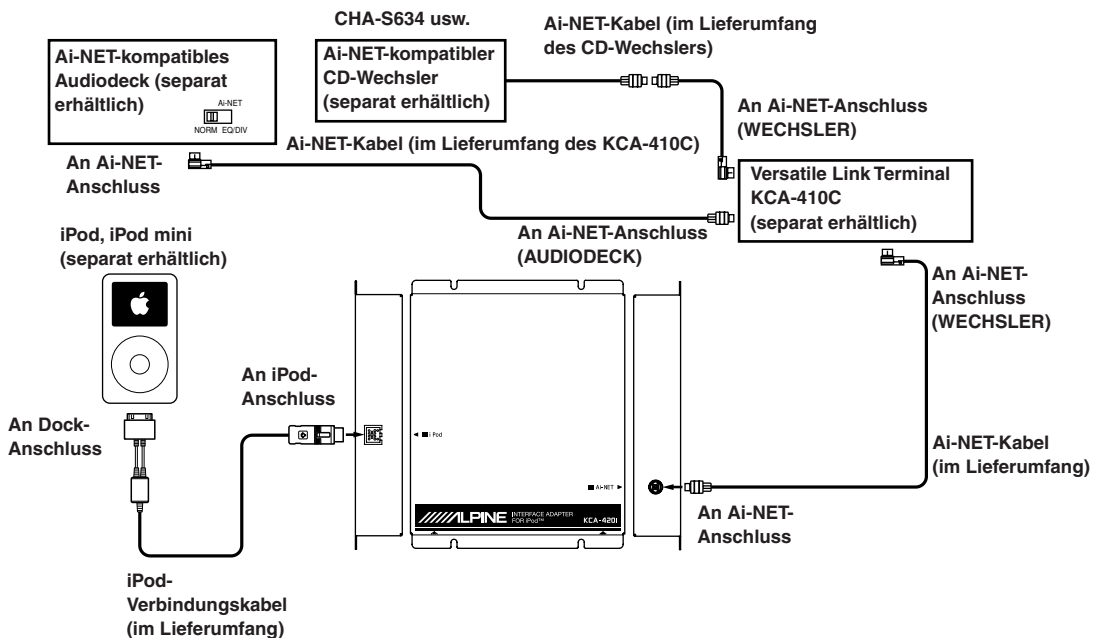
CHA-S634 usw.

Ai-NET-Kabel (im Lieferumfang des CD-Wechslers)

Ai-NET-kompatibles Audiodeck (separat erhältlich)

AI-NET
NORM EQ/DIV

Ai-NET-kompatibler CD-Wechsler (separat erhältlich)

An Ai-NET-Anschluss (WECHSLER)

Ai-NET-Kabel (im Lieferumfang des KCA-410C)

An Ai-NET-Anschluss

Versatile Link Terminal KCA-410C (separat erhältlich)

iPod, iPod mini (separat erhältlich)

An Ai-NET-Anschluss (AUDIODECK)

An Ai-NET-Anschluss (WECHSLER)

An iPod-Anschluss

An Dock-Anschluss

iPod

AI-NET

Ai-NET-Kabel (im Lieferumfang)

ALPINE INTERFACE ADAPTER FOR iPod™ KCA-420i

An Ai-NET-Anschluss

iPod-Verbindungskabel (im Lieferumfang)